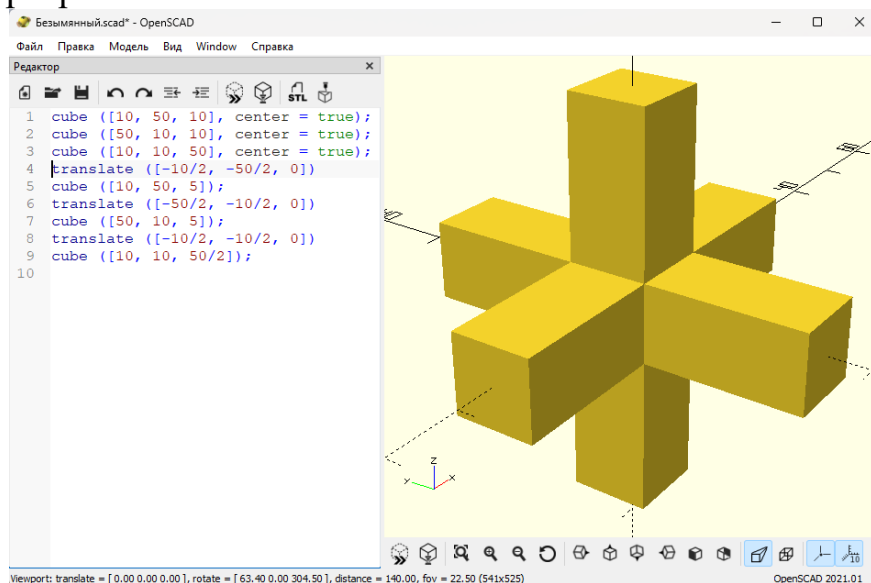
Безымянный.scad* - OpenSCAD

Файл Правка Модель Вид Window Справка

Редактор

STL

1 cube ([10, 50, 10], center = true);
2 cube ([50, 10, 10], center = true);
3 cube ([10, 10, 50], center = true);
4 translate ([-10/2, -50/2, 0])
5 cube ([10, 50, 5]);
6 translate ([-50/2, -10/2, 0])
7 cube ([50, 10, 5]);
8 translate ([-10/2, -10/2, 0])
9 cube ([10, 10, 50/2]);
10

z
y
x

10

Viewport: translate = [ 0.00 0.00 0.00 ], rotate = [ 63.40 0.00 304.50 ], distance = 140.00, fov = 22.50 (541x525)

OpenSCAD 2021.01